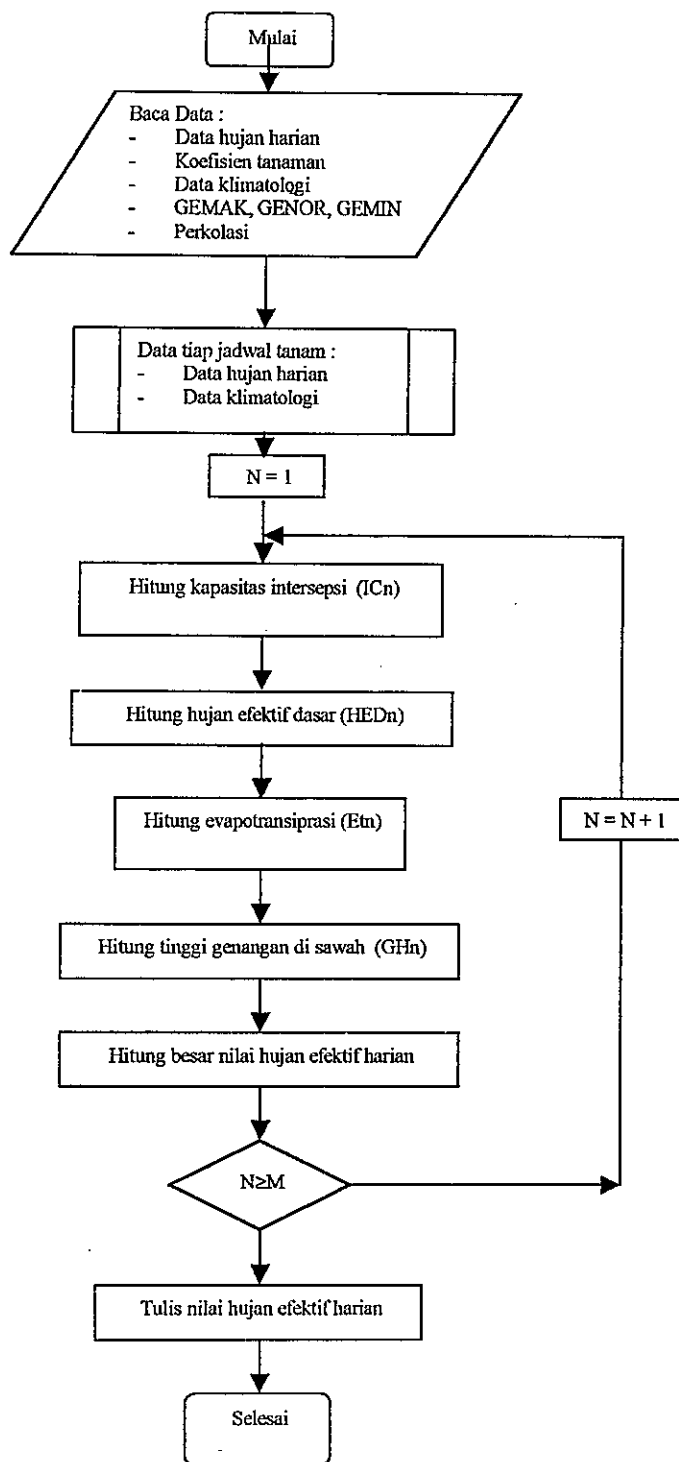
Mulai

Baca Data :
- Data hujan harian
- Koefisien tanaman
- Data klimatologi
- GEMAK, GENOR, GEMIN
- Perkolasi

Data tiap jadwal tanam :
- Data hujan harian
- Data klimatologi

N = 1

Hitung kapasitas intersepsi (ICn)

Hitung hujan efektif dasar (HEDn)

Hitung evapotransiprasi (Etn)

N = N + 1

Hitung tinggi genangan di sawah (GHn)

Hitung besar nilai hujan efektif harian

N≥M

Tulis nilai hujan efektif harian

Selesai